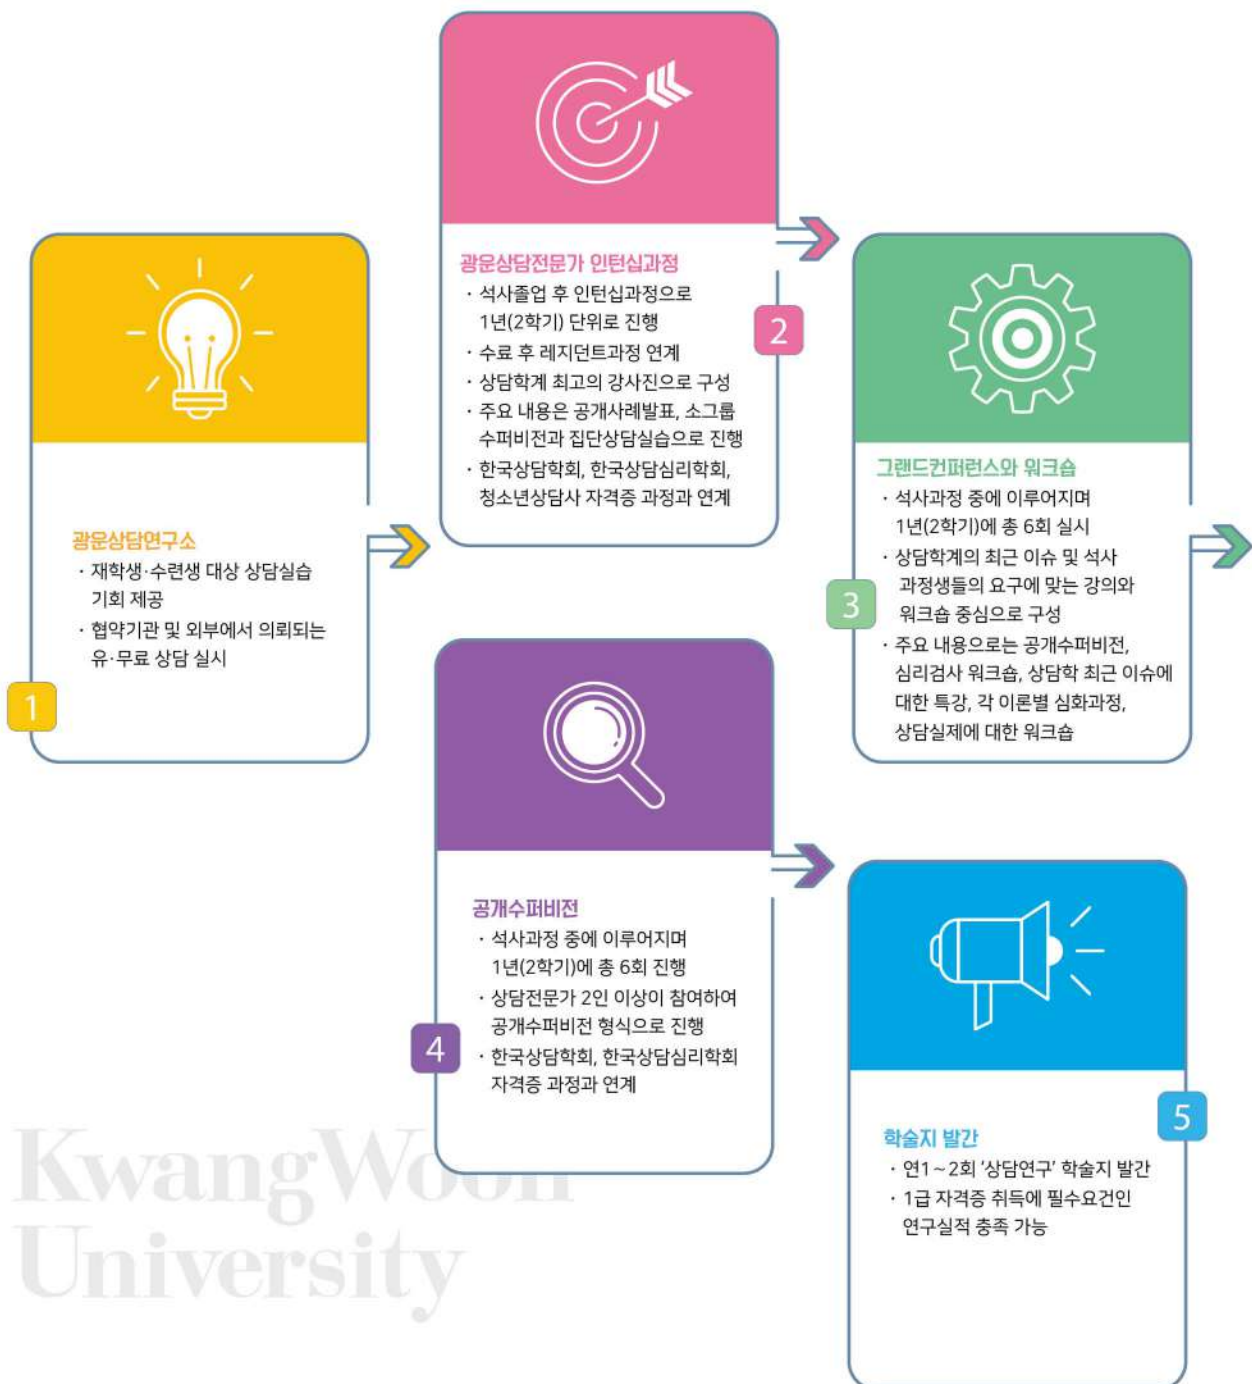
1

광운상담연구소

· 재학생·수련생 대상 상담실습 기회 제공

· 협약기관 및 외부에서 의뢰되는 유·무료 상담 실시

2

광운상담전문가 인턴십과정

· 석사졸업 후 인턴십과정으로 1년(2학기) 단위로 진행

· 수료 후 레지던트과정 연계

· 상담학계 최고의 강사진으로 구성

· 주요 내용은 공개사례발표, 소그룹 수퍼비전과 집단상담실습으로 진행

· 한국상담학회, 한국상담심리학회, 청소년상담사 자격증 과정과 연계

3

그랜드컨퍼런스와 워크숍

· 석사과정 중에 이루어지며 1년(2학기)에 총 6회 실시

· 상담학계의 최근 이슈 및 석사 과정생들의 요구에 맞는 강의와 워크숍 중심으로 구성

· 주요 내용으로는 공개수퍼비전, 심리검사 워크숍, 상담학 최근 이슈에 대한 특강, 각 이론별 심화과정, 상담실제에 대한 워크숍

4

공개수퍼비전

· 석사과정 중에 이루어지며 1년(2학기)에 총 6회 진행

· 상담전문가 2인 이상이 참여하여 공개수퍼비전 형식으로 진행

· 한국상담학회, 한국상담심리학회 자격증 과정과 연계

5

학술지 발간

· 연1~2회 '상담연구' 학술지 발간

· 1급 자격증 취득에 필수요건인 연구실적 충족 가능

KwangWoon University